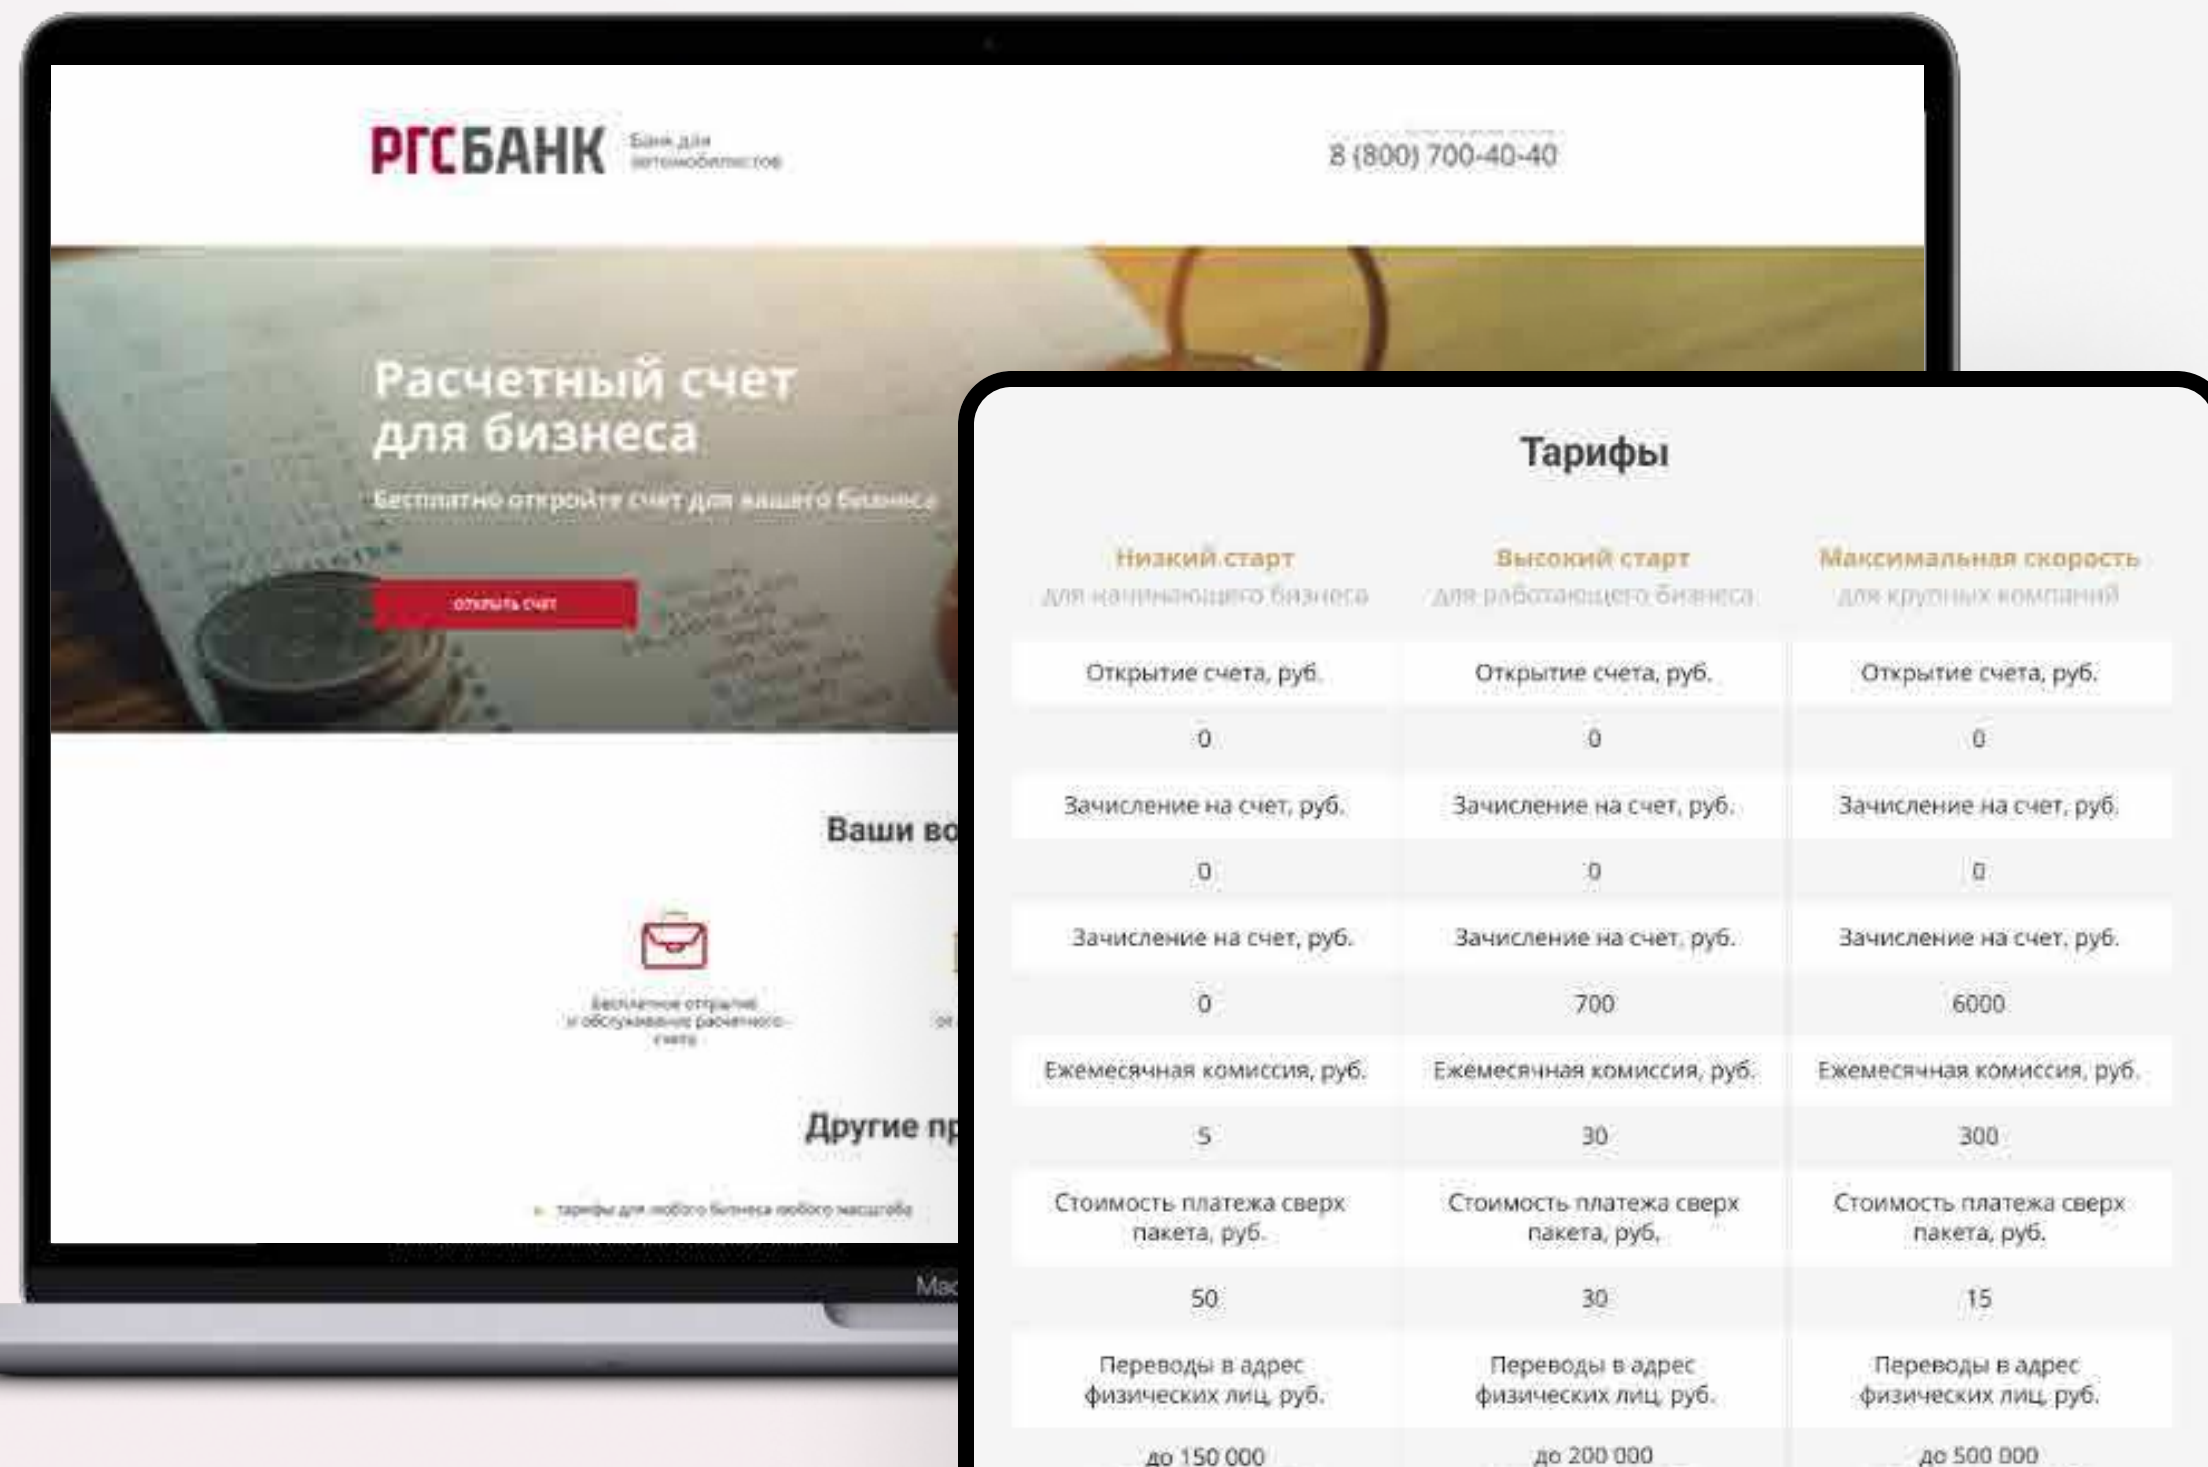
РГСБАНК Банк для автомобилистов

8 (800) 700-40-40

Расчетный счет для бизнеса

Бесплатно откройте счет для вашего бизнеса

открыть счет

Ваши во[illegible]

Бесплатное открытие и обслуживание расчетного счета

Другие пр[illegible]

тарифы для любого бизнеса любого масштаба

Mac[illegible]

Тарифы

| Низкий старт для начинающего бизнеса | Высокий старт для работающего бизнеса | Максимальная скорость для крупных компаний |
|---|---|---|
| Открытие счета, руб. | Открытие счета, руб. | Открытие счета, руб. |
| 0 | 0 | 0 |
| Зачисление на счет, руб. | Зачисление на счет, руб. | Зачисление на счет, руб. |
| 0 | 0 | 0 |
| Зачисление на счет, руб. | Зачисление на счет, руб. | Зачисление на счет, руб. |
| 0 | 700 | 6000 |
| Ежемесячная комиссия, руб. | Ежемесячная комиссия, руб. | Ежемесячная комиссия, руб. |
| 5 | 30 | 300 |
| Стоимость платежа сверх пакета, руб. | Стоимость платежа сверх пакета, руб. | Стоимость платежа сверх пакета, руб. |
| 50 | 30 | 15 |
| Переводы в адрес физических лиц, руб. | Переводы в адрес физических лиц, руб. | Переводы в адрес физических лиц, руб. |
| до 150 000 | до 200 000 | до 500 000 |